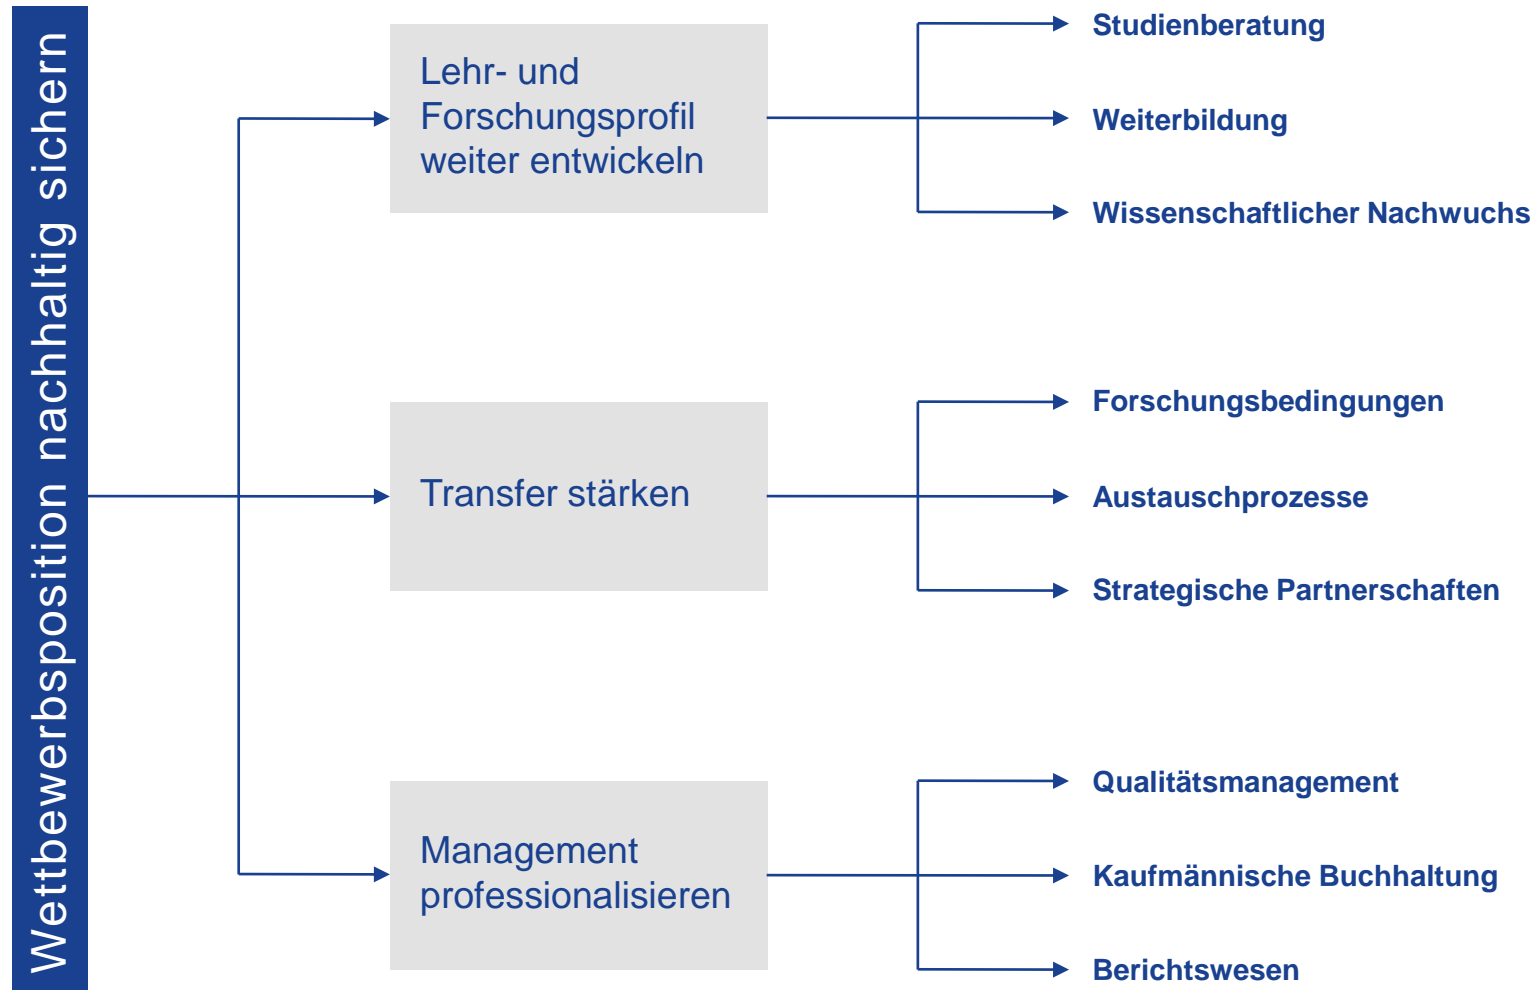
Wettbewerbsposition nachhaltig sichern

Lehr- und Forschungsprofil weiter entwickeln

Studienberatung

Weiterbildung

Wissenschaftlicher Nachwuchs

Transfer stärken

Forschungsbedingungen

Austauschprozesse

Strategische Partnerschaften

Management professionalisieren

Qualitätsmanagement

Kaufmännische Buchhaltung

Berichtswesen